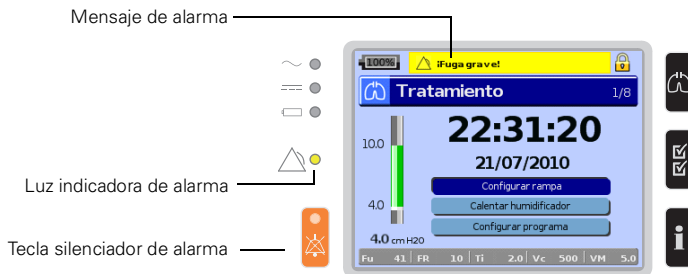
Mensaje de alarma

Luz indicadora de alarma

Tecla silenciador de alarma

100%

¡Fuga grave!

Tratamiento 1/8

22:31:20

21/07/2010

10.0

4.0

4.0 cm H2O

Configurar rampa

Calentar humidificador

Configurar programa

Fu 41 FR 10 Ti 2.0 Vc 500 VM 5.0

i